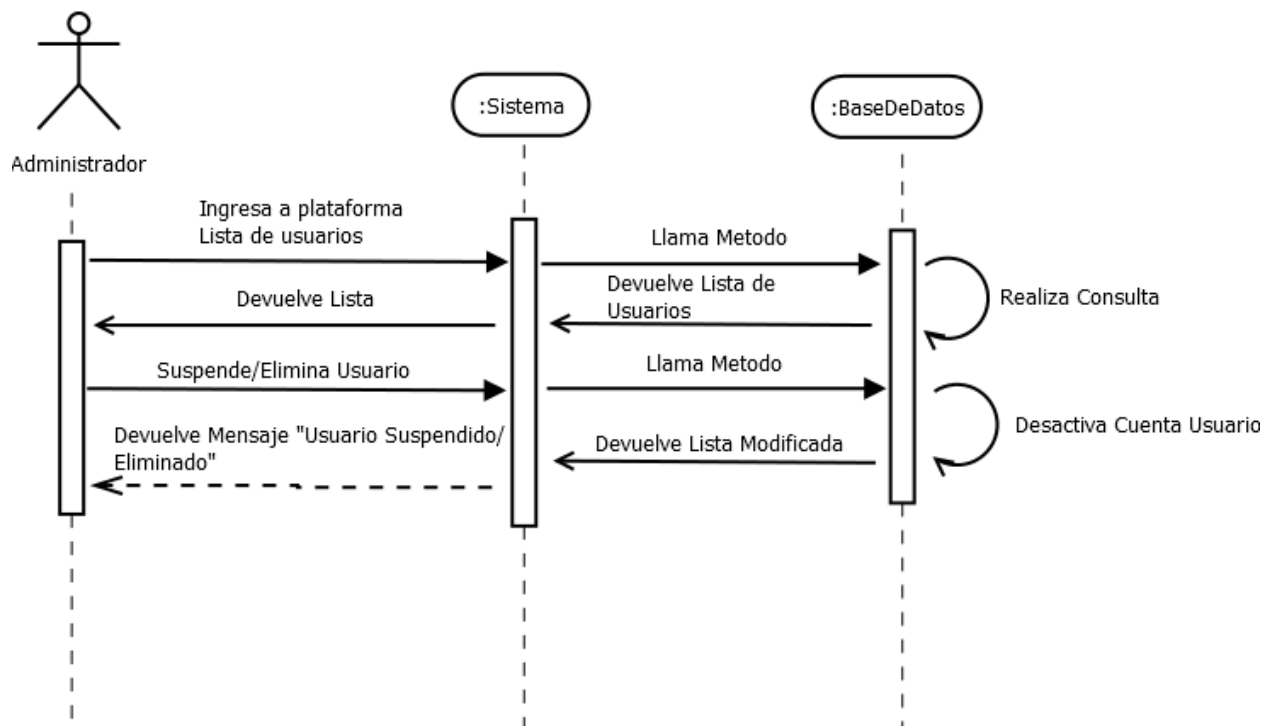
Administrador

:Sistema

:BaseDeDatos

Ingresa a plataforma
Lista de usuarios

Llama Metodo

Devuelve Lista

Devuelve Lista de Usuarios

Realiza Consulta

Suspende/Elimina Usuario

Llama Metodo

Desactiva Cuenta Usuario

Devuelve Mensaje "Usuario Suspendido/ Eliminado"

Devuelve Lista Modificada